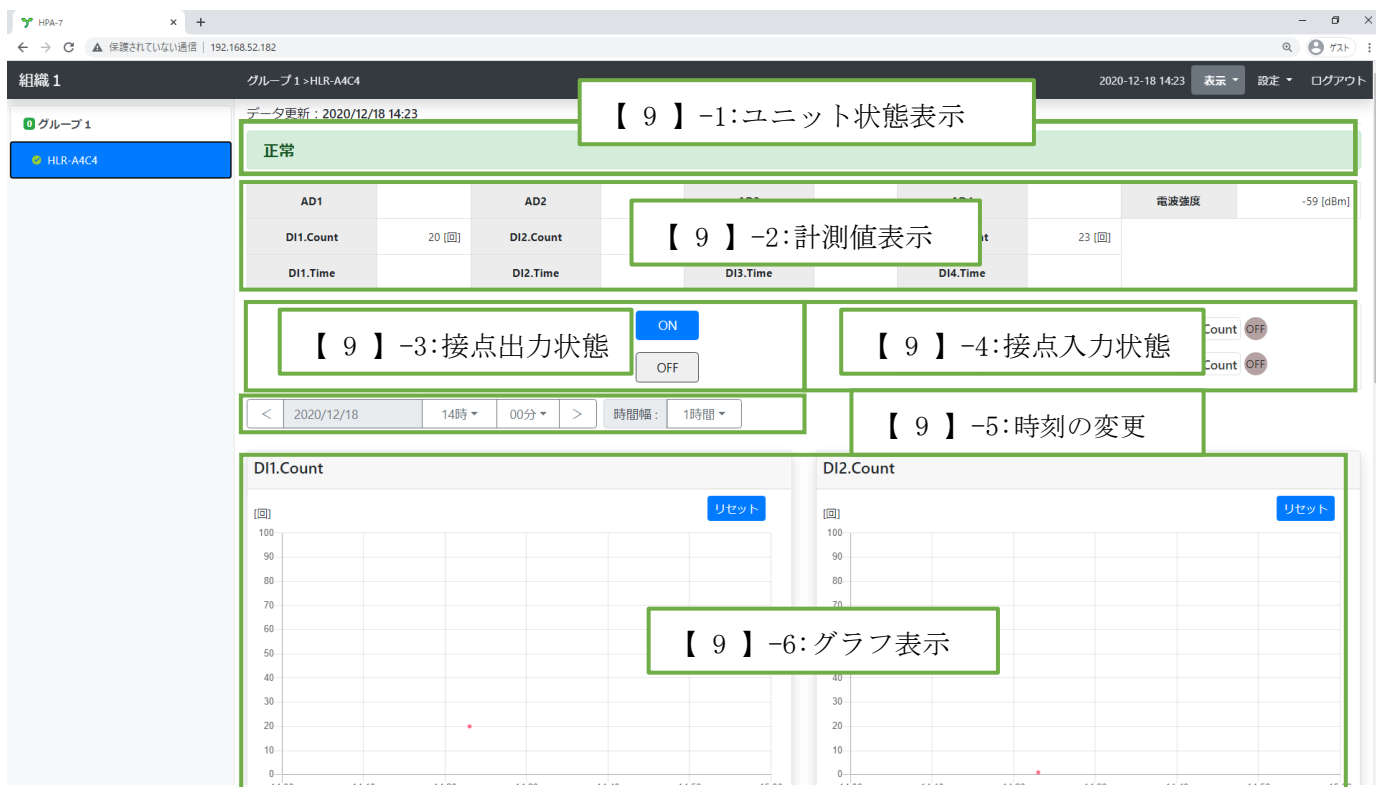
HPA-7 ×  +

← → C  ▲ 保護されていない通信 | 192.168.52.182

ゲスト

組織 1

グループ 1 >HLR-A4C4

2020-12-18 14:23 表示 ▾ 設定 ▾ ログアウト

0 グループ 1

HLR-A4C4

データ更新：2020/12/18 14:23

【 9 】-1:ユニット状態表示

正常

| AD1 | | AD2 | | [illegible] | | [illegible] | | 電波強度 | -59 [dBm] |
|---|---|---|---|---|---|---|---|---|---|
| DI1.Count | 20 [回] | DI2.Count | | | | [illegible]t | 23 [回] | | |
| DI1.Time | | DI2.Time | | DI3.Time | | DI4.Time | | | |

【 9 】-2:計測値表示

【 9 】-3:接点出力状態

ON

OFF

【 9 】-4:接点入力状態

Count OFF

Count OFF

< 2020/12/18 14時 ▾ 00分 ▾ > 時間幅： 1時間 ▾

【 9 】-5:時刻の変更

DI1.Count

リセット

[回]

100
90
80
70
60
50
40
30
20
10
0

DI2.Count

リセット

[回]

100
90
80
70
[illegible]
40
30
20
10
0

【 9 】-6:グラフ表示